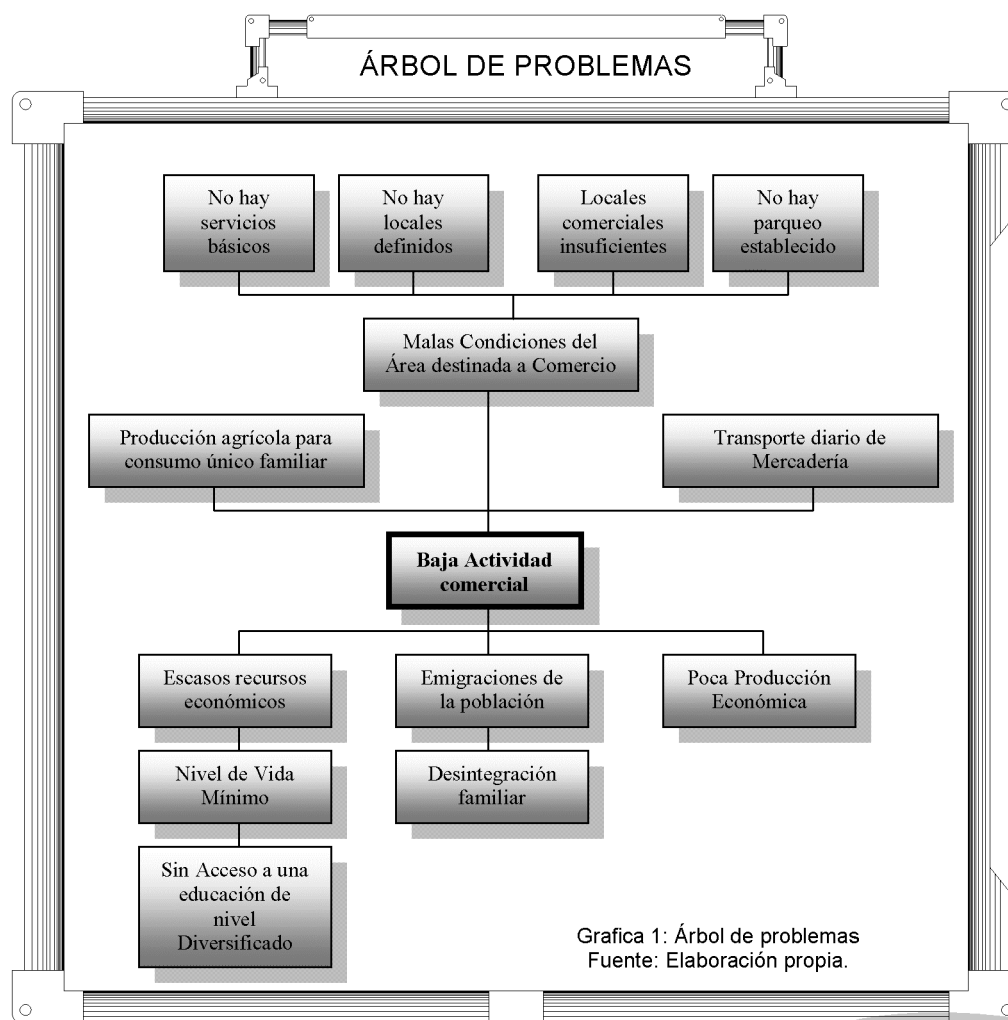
ÁRBOL DE PROBLEMAS

No hay servicios básicos

No hay locales definidos

Locales comerciales insuficientes

No hay parqueo establecido

Malas Condiciones del Área destinada a Comercio

Producción agrícola para consumo único familiar

Transporte diario de Mercadería

Baja Actividad comercial

Escasos recursos económicos

Emigraciones de la población

Poca Producción Económica

Nivel de Vida Mínimo

Desintegración familiar

Sin Acceso a una educación de nivel Diversificado

Grafica 1: Árbol de problemas
Fuente: Elaboración propia.